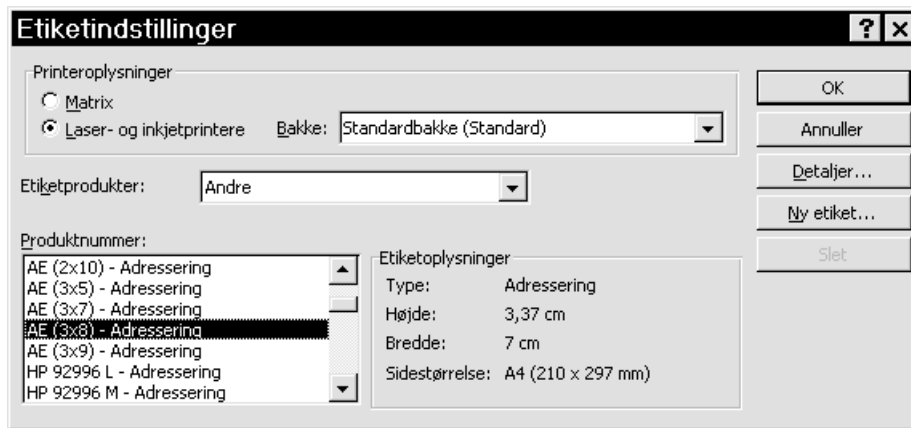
Etiketindstillinger

?

Printeroplysninger

Matrix

Laser- og inkjetprintere

Bakke: Standardbakke (Standard)

Etiketprodukter: Andre

Produktnummer:

AE (2x10) - Adressering
AE (3x5) - Adressering
AE (3x7) - Adressering
AE (3x8) - Adressering
AE (3x9) - Adressering
HP 92996 L - Adressering
HP 92996 M - Adressering

Etiketoplysninger

Type: Adressering
Højde: 3,37 cm
Bredde: 7 cm
Sidestørrelse: A4 (210 x 297 mm)

OK

Annuller

Detaljer...

Ny etiket...

Slet